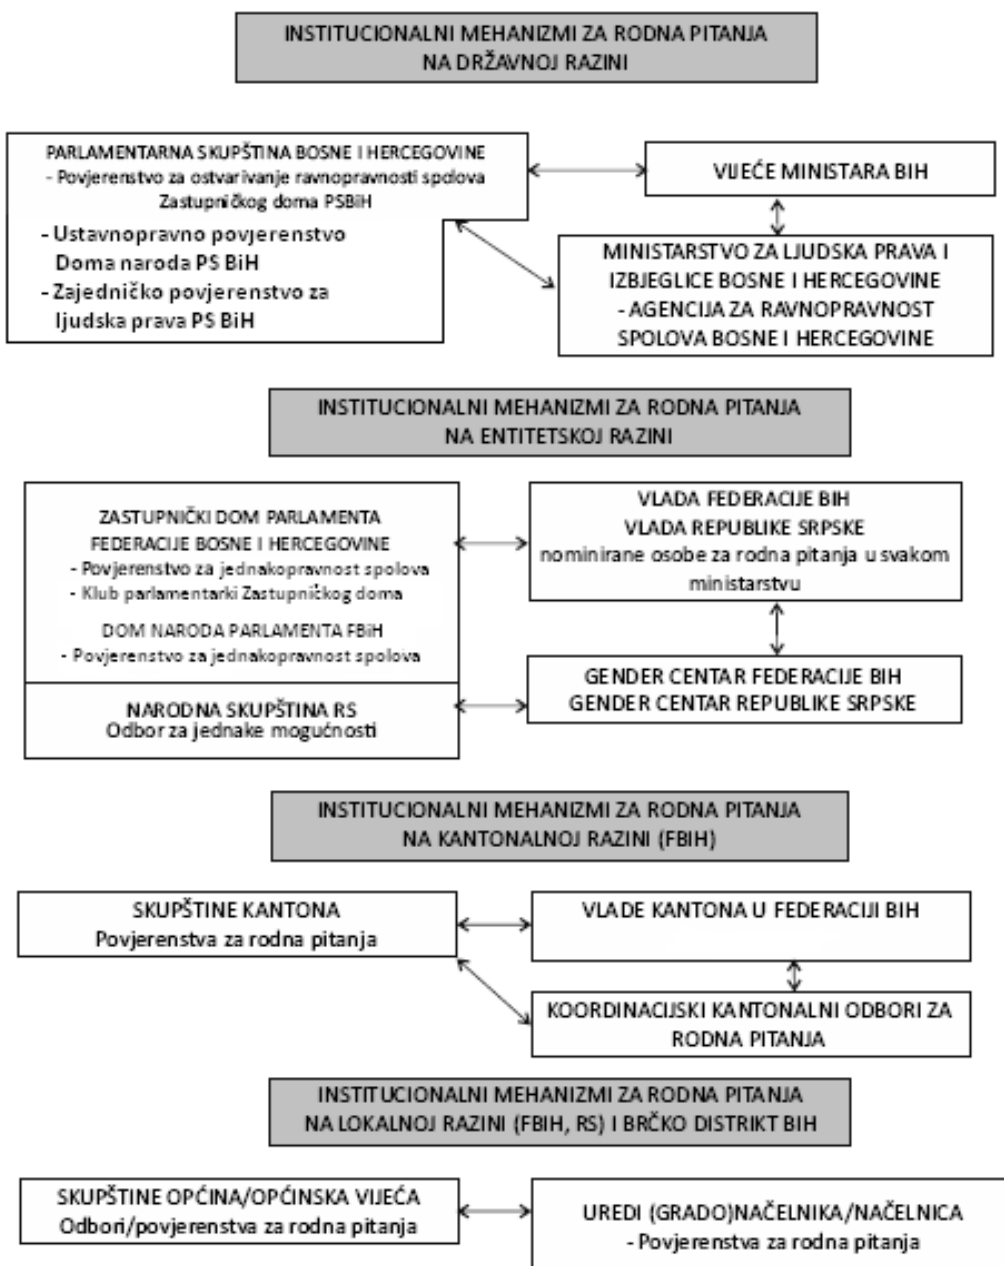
INSTITUCIONALNI MEHANIZMI ZA RODNA PITANJA
NA DRŽAVNOJ RAZINI

PARLAMENTARNA SKUPŠTINA BOSNE I HERCEGOVINE
- Povjerenstvo za ostvarivanje ravnopravnosti spolova Zastupničkog doma PSBiH
- Ustavnopravno povjerenstvo Doma naroda PS BiH
- Zajedničko povjerenstvo za ljudska prava PS BiH

VIJEĆE MINISTARA BIH

MINISTARSTVO ZA LJUDSKA PRAVA I IZBJEGLICE BOSNE I HERCEGOVINE
- AGENCIJA ZA RAVNOPRAVNOST SPOLOVA BOSNE I HERCEGOVINE

INSTITUCIONALNI MEHANIZMI ZA RODNA PITANJA
NA ENTITETSKOJ RAZINI

ZASTUPNIČKI DOM PARLAMENTA FEDERACIJE BOSNE I HERCEGOVINE
- Povjerenstvo za jednakopravnost spolova
- Klub parlamentarki Zastupničkog doma

DOM NARODA PARLAMENTA FBiH
- Povjerenstvo za jednakopravnost spolova

NARODNA SKUPŠTINA RS
Odbor za jednake mogućnosti

VLADA FEDERACIJE BIH
VLADA REPUBLIKE SRPSKE
nominirane osobe za rodna pitanja u svakom ministarstvu

GENDER CENTAR FEDERACIJE BIH
GENDER CENTAR REPUBLIKE SRPSKE

INSTITUCIONALNI MEHANIZMI ZA RODNA PITANJA
NA KANTONALNOJ RAZINI (FBIH)

SKUPŠTINE KANTONA
Povjerenstva za rodna pitanja

VLADE KANTONA U FEDERACIJI BIH

KOORDINACIJSKI KANTONALNI ODBORI ZA RODNA PITANJA

INSTITUCIONALNI MEHANIZMI ZA RODNA PITANJA
NA LOKALNOJ RAZINI (FBIH, RS) I BRČKO DISTRIKT BIH

SKUPŠTINE OPĆINA/OPĆINSKA VIJEĆA
Odbori/povjerenstva za rodna pitanja

UREDI (GRADO)NAČELNIKA/NAČELNICA
- Povjerenstva za rodna pitanja